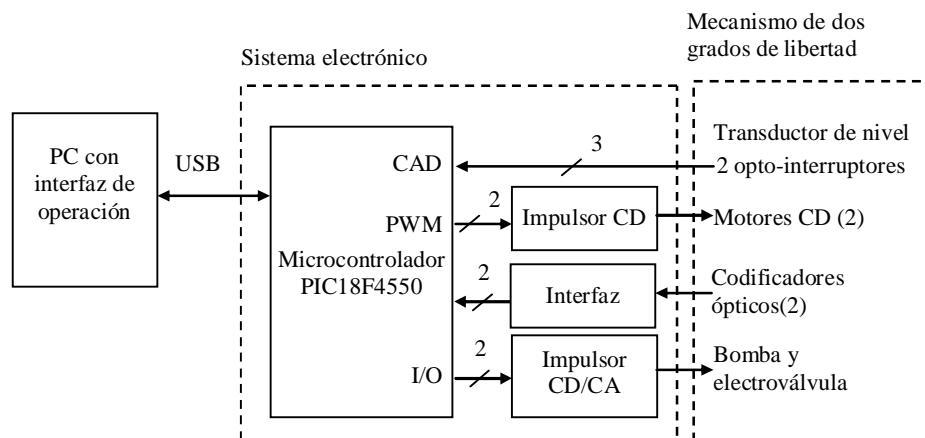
Mecanismo de dos grados de libertad

Sistema electrónico

PC con interfaz de operación

USB

CAD

3

Transductor de nivel

2 opto-interruptores

PWM

2

Impulsor CD

Motores CD (2)

Microcontrolador PIC18F4550

2

Interfaz

Codificadores ópticos(2)

I/O

2

Impulsor CD/CA

Bomba y electroválvula